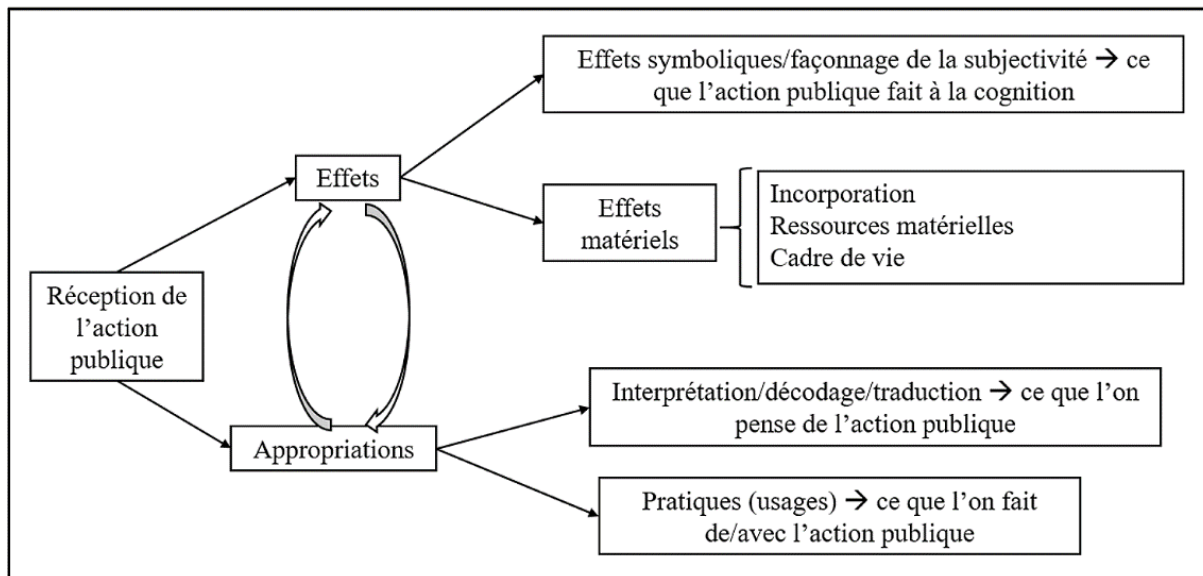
Effets symboliques/façonnage de la subjectivité → ce que l'action publique fait à la cognition

Effets

Effets matériels

Incorporation
Ressources matérielles
Cadre de vie

Réception de l'action publique

Interprétation/décodage/traduction → ce que l'on pense de l'action publique

Appropriations

Pratiques (usages) → ce que l'on fait de/avec l'action publique